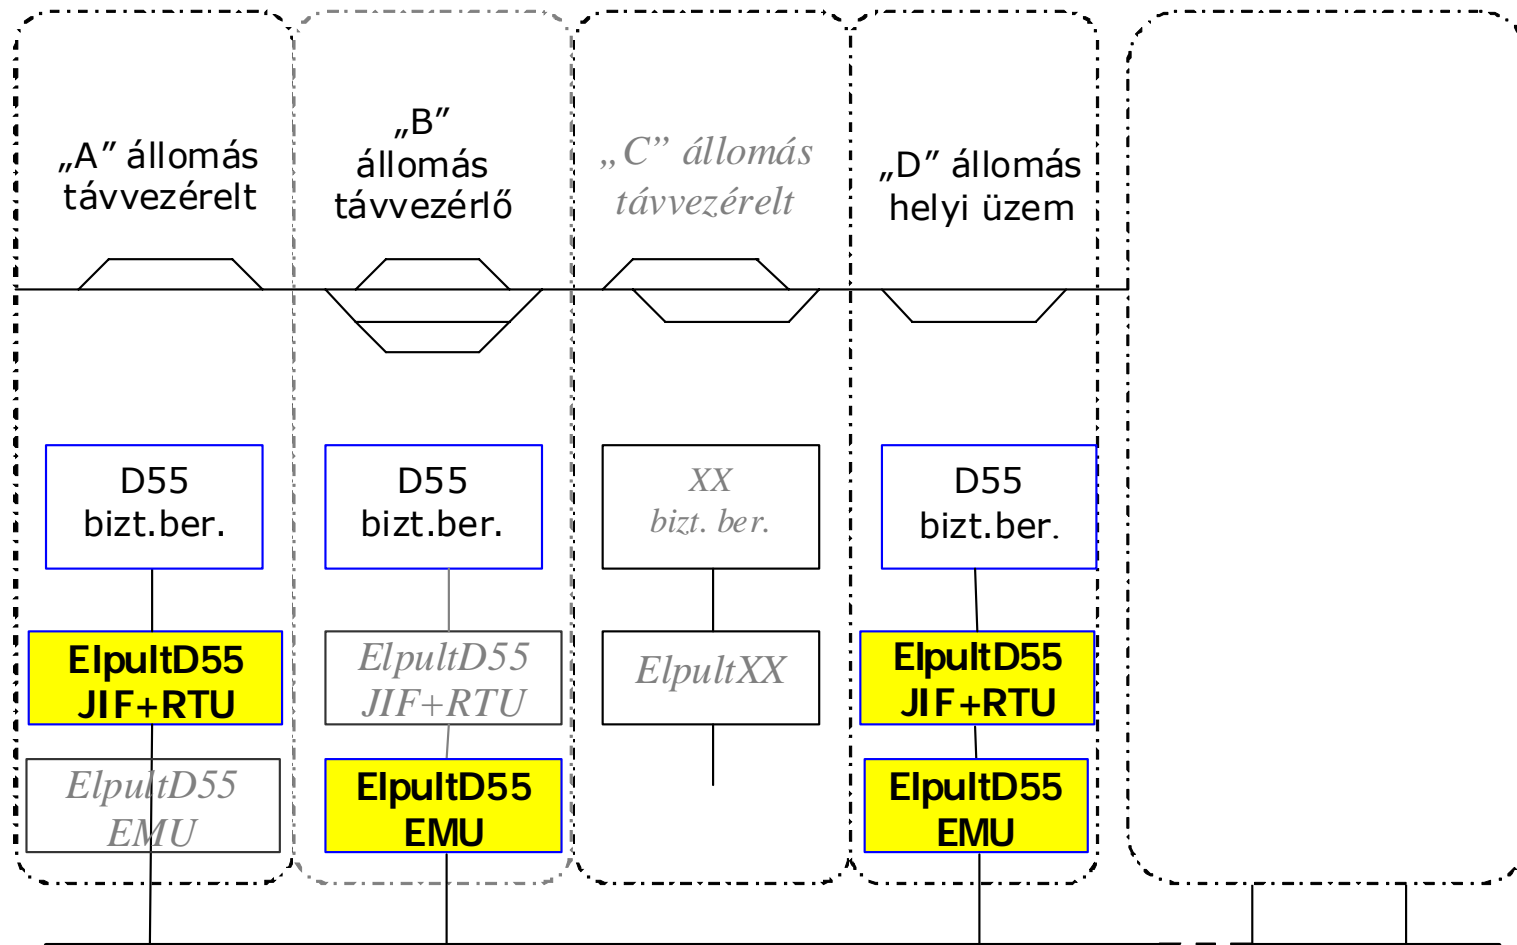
„A” állomás távvezérelt

„B” állomás távvezérlő

„C” állomás távvezérelt

„D” állomás helyi üzem

D55 bizt.ber.

D55 bizt.ber.

XX bizt. ber.

D55 bizt.ber.

ElpultD55 JIF+RTU

ElpultD55 JIF+RTU

ElpultXX

ElpultD55 JIF+RTU

ElpultD55 EMU

ElpultD55 EMU

ElpultD55 EMU